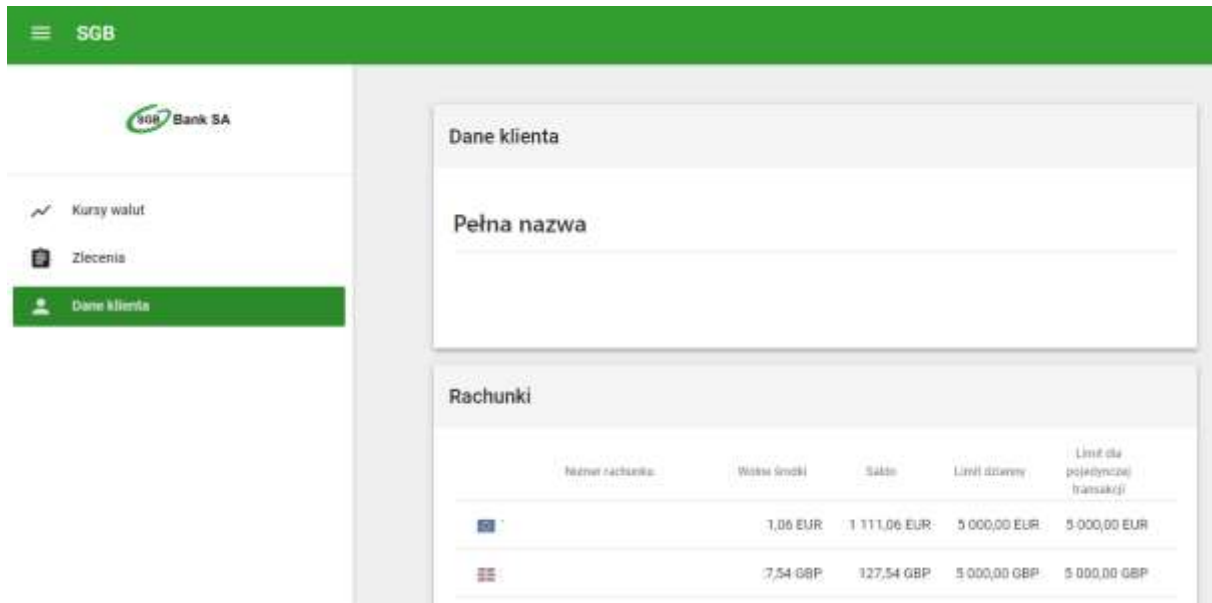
SGB

SGB Bank SA

Kursy walut

Zlecenia

Dane klienta

Dane klienta

Pełna nazwa

Rachunki

| | Numer rachunku | Wolne środki | Saldo | Limit dzienny | Limit dla pojedynczej transakcji |
|---|---|---|---|---|---|
| | | 1,06 EUR | 1 111,06 EUR | 5 000,00 EUR | 5 000,00 EUR |
| | | 7,54 GBP | 127,54 GBP | 5 000,00 GBP | 5 000,00 GBP |